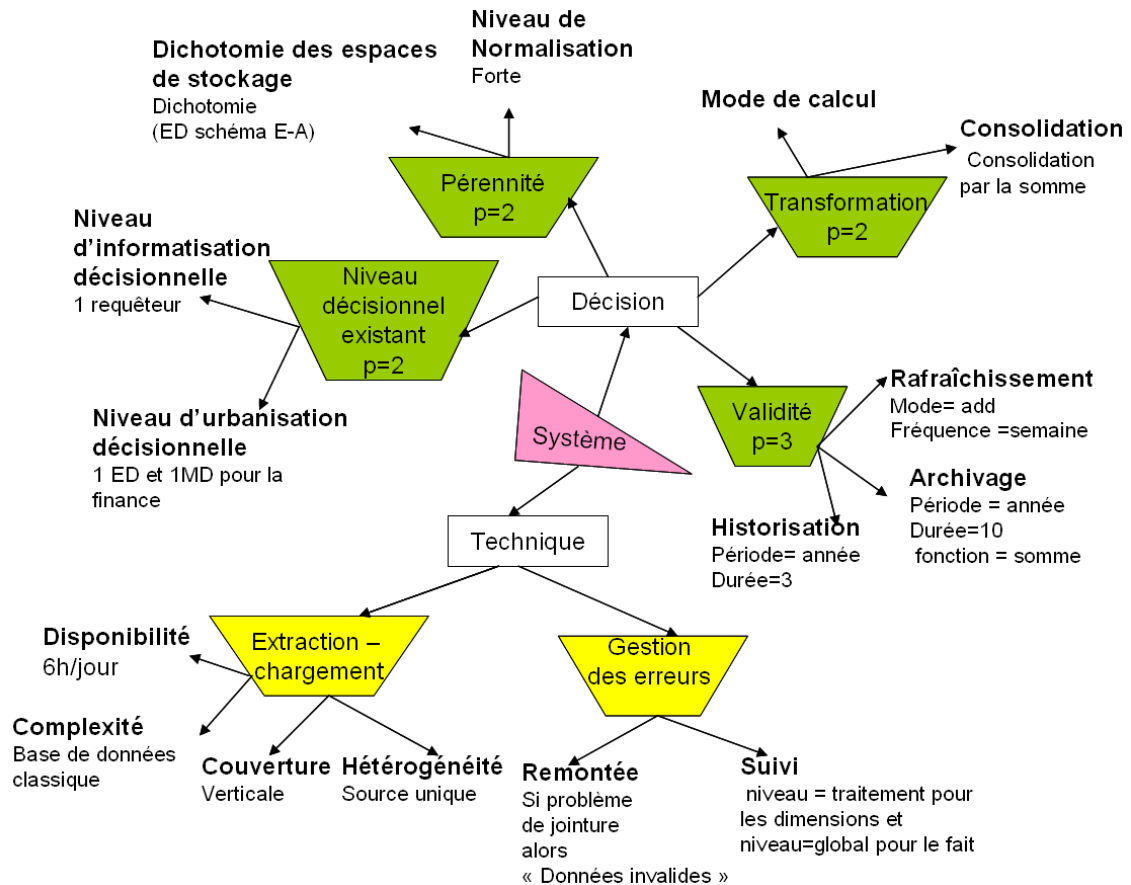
Niveau de Normalisation
Forte

Dichotomie des espaces de stockage
Dichotomie
(ED schéma E-A)

Pérennité
p=2

Mode de calcul

Consolidation
Consolidation par la somme

Transformation
p=2

Niveau d'informatisation décisionnelle
1 requêteur

Niveau décisionnel existant
p=2

Décision

Niveau d'urbanisation décisionnelle
1 ED et 1MD pour la finance

Système

Validité
p=3

Rafraîchissement
Mode= add
Fréquence =semaine

Archivage
Période = année
Durée=10
fonction = somme

Historisation
Période= année
Durée=3

Technique

Disponibilité
6h/jour

Extraction – chargement

Gestion des erreurs

Complexité
Base de données classique

Couverture
Verticale

Hétérogénéité
Source unique

Remontée
Si problème de jointure alors
« Données invalides »

Suivi
niveau = traitement pour les dimensions et niveau=global pour le fait